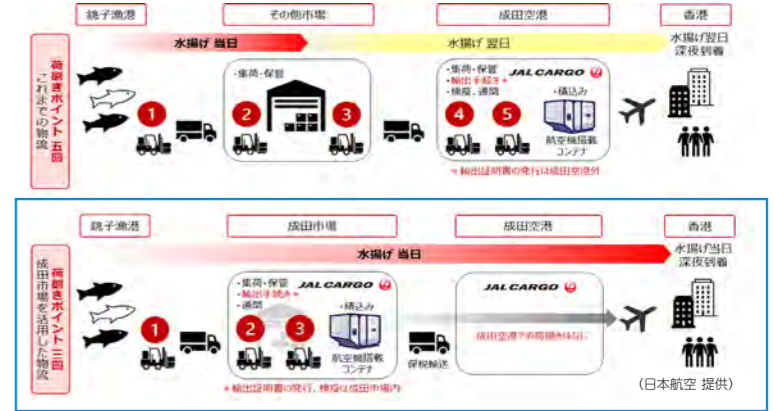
銚子漁港
その他市場
成田空港
香港

荷捌きポイント 五回
これまでの物流

水揚げ 当日
水揚げ 翌日
水揚げ翌日 深夜到着

1
・集荷・保管
2
3
・集荷・保管
・輸出手続き※
・検疫、通関
JAL CARGO
4
5
・積込み
航空機搭載コンテナ
※輸出証明書の発行は成田空港外

銚子漁港
成田市場
成田空港
香港

荷捌きポイント 三回
成田市場を活用した物流

水揚げ 当日
水揚げ当日 深夜到着

1
・集荷・保管
・輸出手続き※
・通関
JAL CARGO
2
3
・積込み
航空機搭載コンテナ
保税輸送
JAL CARGO
成田空港での荷捌きはなし
※輸出証明書の発行、検疫は成田市場内

（日本航空 提供）